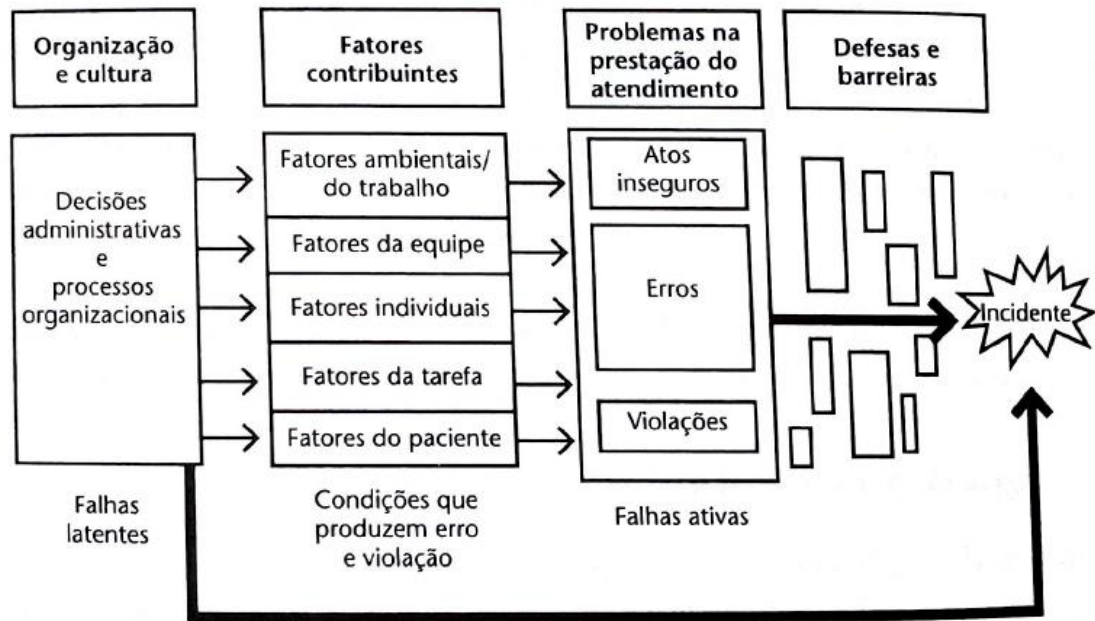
Organização e cultura

Fatores contribuintes

Problemas na prestação do atendimento

Defesas e barreiras

Decisões administrativas e processos organizacionais

Fatores ambientais/ do trabalho

Fatores da equipe

Fatores individuais

Fatores da tarefa

Fatores do paciente

Atos inseguros

Erros

Violações

Incidente

Falhas latentes

Condições que produzem erro e violação

Falhas ativas